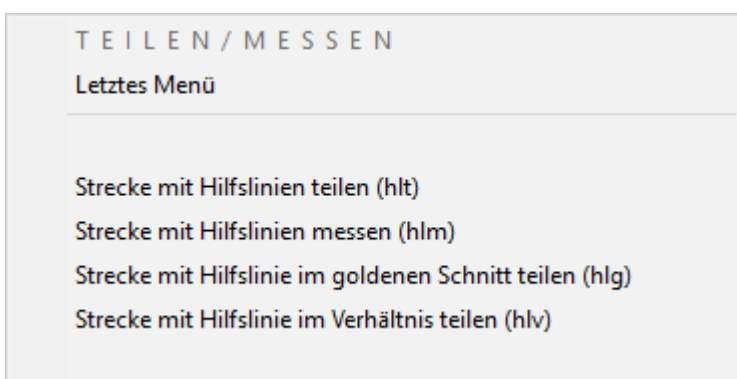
TEILEN/MESSEN

Letztes Menü

Strecke mit Hilfslinien teilen (hlt)

Strecke mit Hilfslinien messen (hlm)

Strecke mit Hilfslinie im goldenen Schnitt teilen (hlg)

Strecke mit Hilfslinie im Verhältnis teilen (hlv)